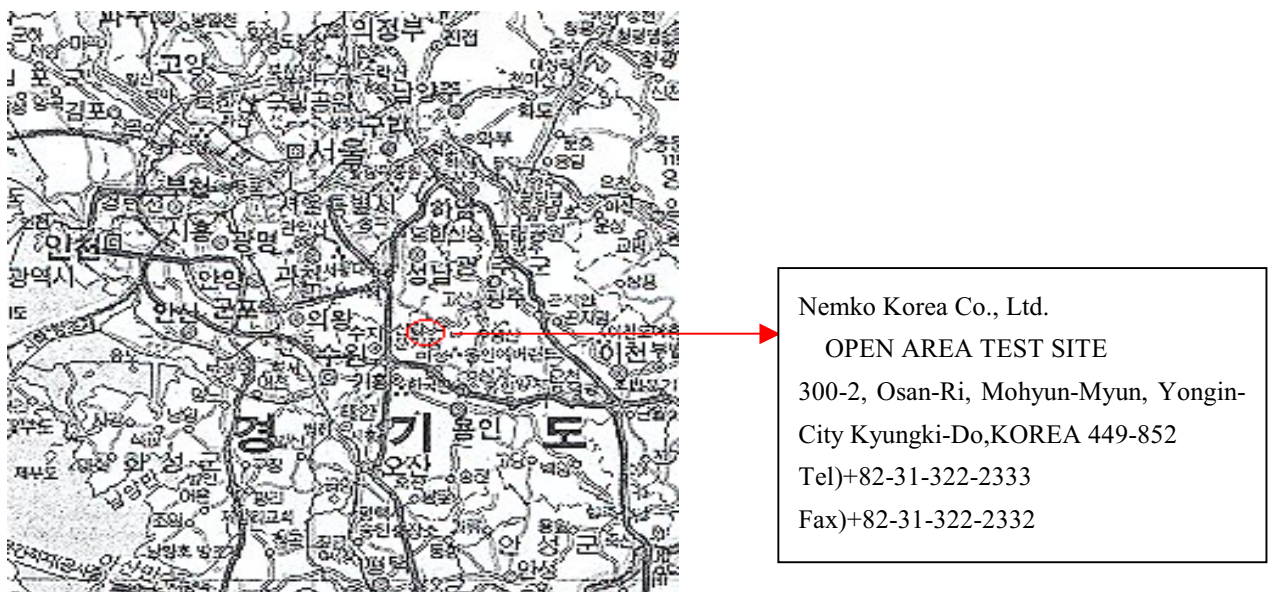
의정부
고양
김포
남양주
서울
구리
부천
하남
인천
시흥
광명
성남
광역시
안양
과천
안산
군포
의왕
수원
광주
이천
용인
경
기
도
화성
오산
안성

Nemko Korea Co., Ltd.
OPEN AREA TEST SITE
300-2, Osan-Ri, Mohyun-Myun, Yongin-City Kyungki-Do,KOREA 449-852
Tel)+82-31-322-2333
Fax)+82-31-322-2332